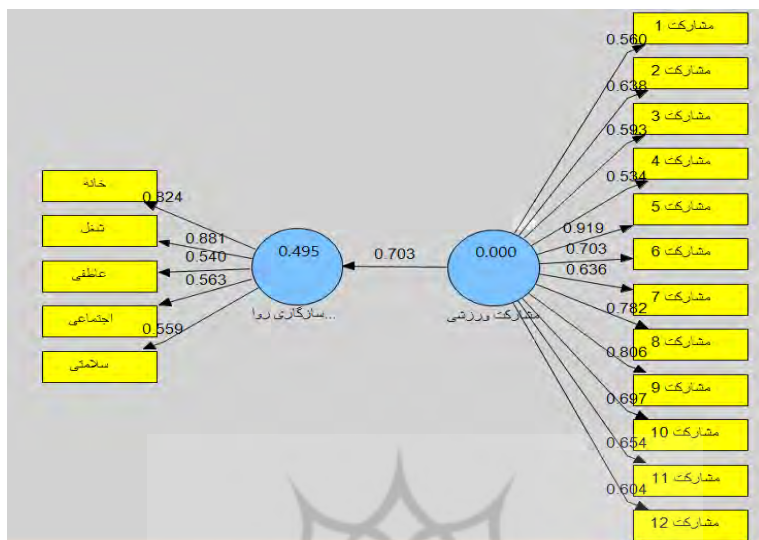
خانه
شغل
عاطفی
اجتماعی
سلامتی

0.824
0.881
0.540
0.563
0.559

0.495
سازگاری روا...

0.703

0.000
مشارکت ورزشی

0.560
0.638
0.593
0.534
0.919
0.703
0.636
0.782
0.806
0.697
0.654
0.604

مشارکت 1
مشارکت 2
مشارکت 3
مشارکت 4
مشارکت 5
مشارکت 6
مشارکت 7
مشارکت 8
مشارکت 9
مشارکت 10
مشارکت 11
مشارکت 12